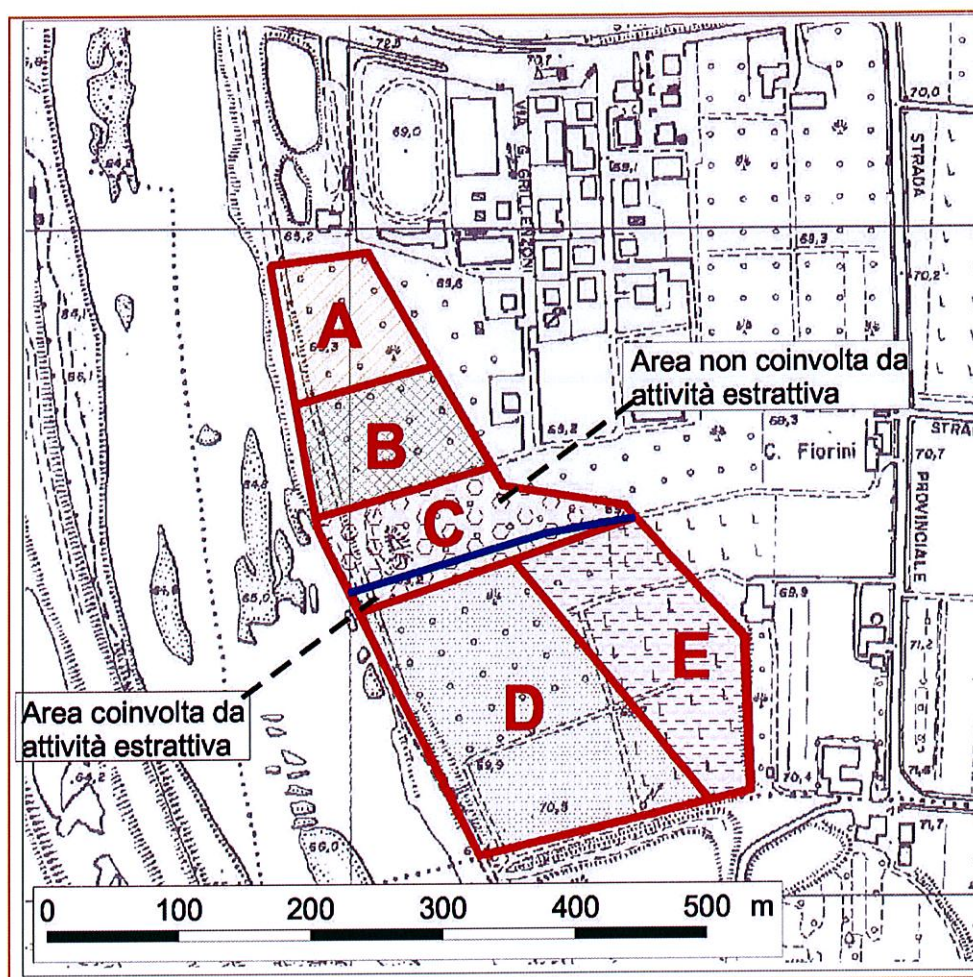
72,5
70,0
VIA G. GRILLENZONI
69,0
STRADA
69,1
69,3
69,2
69,6
70,2
A
Area non coinvolta da attività estrattiva
B
69,2
69,3
STRA
C. Fiorini
70,7
C
PROVINCIALE
69,9
E
Area coinvolta da attività estrattiva
D
69,9
70,5
70,4
71,7
66,0
0 100 200 300 400 500 m